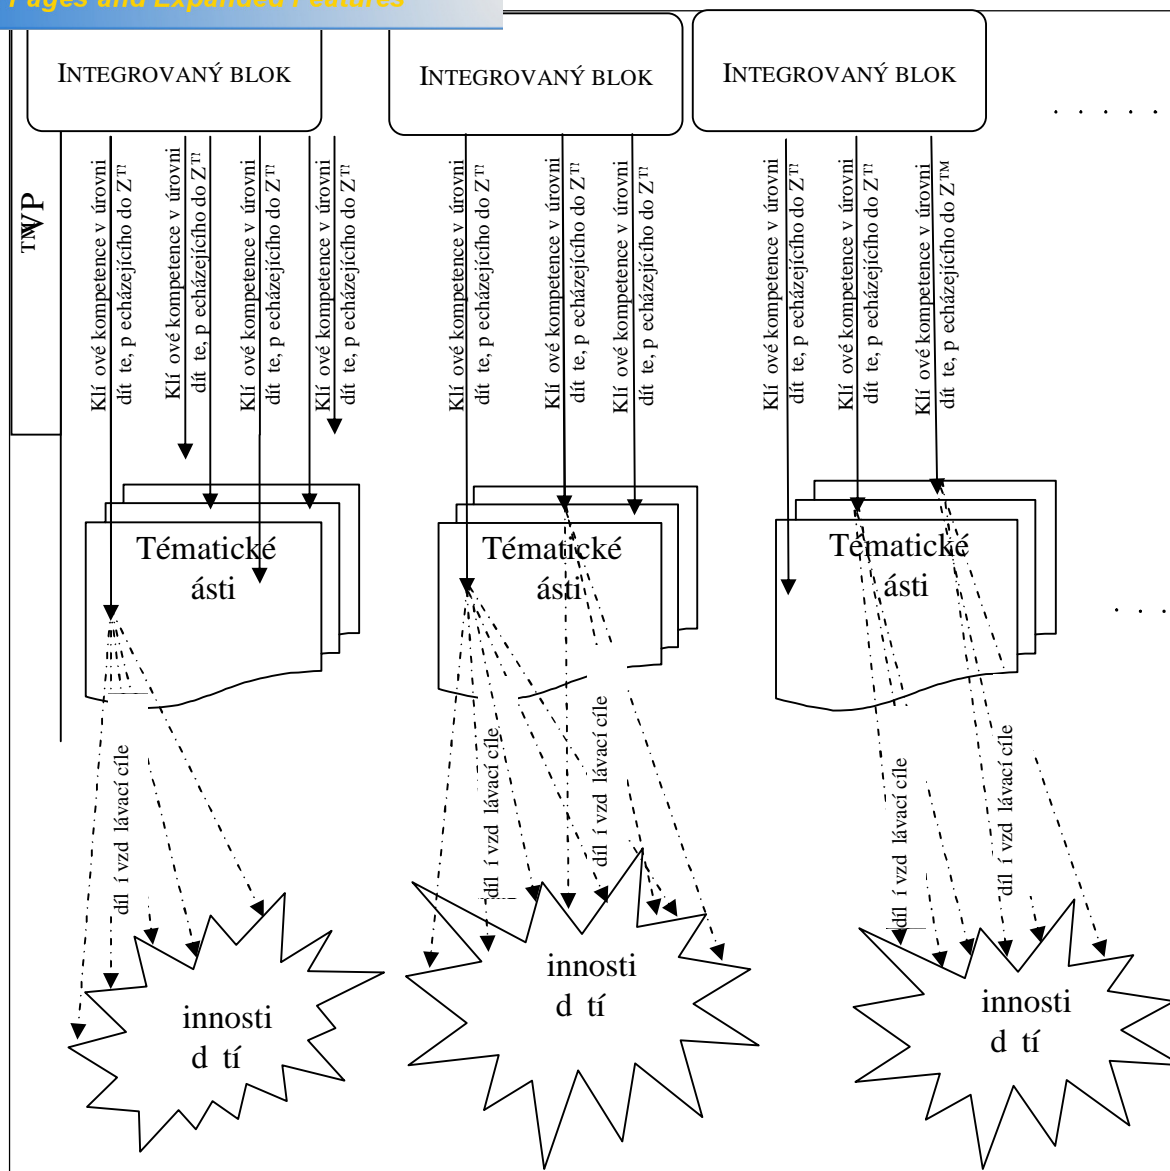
Pages and Expanded Features

INTEGROVANÝ BLOK

INTEGROVANÝ BLOK

INTEGROVANÝ BLOK

. . . . .

TVP

Klí ové kompetence v úrovni dít te, p echázejícího do ZŠ

Klí ové kompetence v úrovni dít te, p echázejícího do ZŠ

Klí ové kompetence v úrovni dít te, p echázejícího do ZŠ

Klí ové kompetence v úrovni dít te, p echázejícího do ZŠ

Klí ové kompetence v úrovni dít te, p echázejícího do ZŠ

Klí ové kompetence v úrovni dít te, p echázejícího do ZŠ

Klí ové kompetence v úrovni dít te, p echázejícího do ZŠ

Klí ové kompetence v úrovni dít te, p echázejícího do ZŠ

Klí ové kompetence v úrovni dít te, p echázejícího do ZŠ

Klí ové kompetence v úrovni dít te, p echázejícího do ZŠ

Tématické ásti

Tématické ásti

Tématické ásti

. . .

díl í vzd lávací cíle

díl í vzd lávací cíle

díl í vzd lávací cíle

díl í vzd lávací cíle

díl í vzd lávací cíle

innosti d tí

innosti d tí

innosti d tí